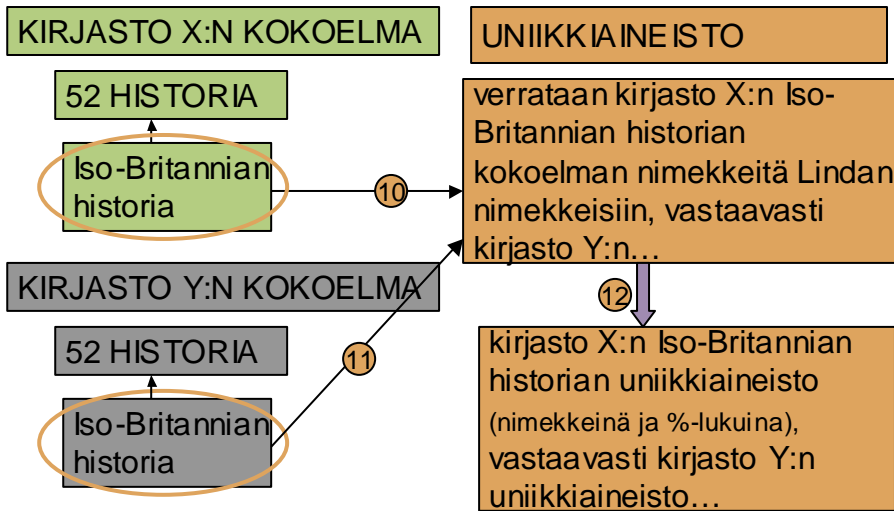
KIRJASTO X:N KOKOELMA

52 HISTORIA

Iso-Britannian historia

10

UNIIKKIAINEISTO

verrataan kirjasto X:n Iso-Britannian historian kokoelman nimekkeitä Lindan nimekkeisiin, vastaavasti kirjasto Y:n…

KIRJASTO Y:N KOKOELMA

52 HISTORIA

Iso-Britannian historia

11

12

kirjasto X:n Iso-Britannian historian uniikkiaineisto (nimekkeinä ja %-lukuina), vastaavasti kirjasto Y:n uniikkiaineisto…